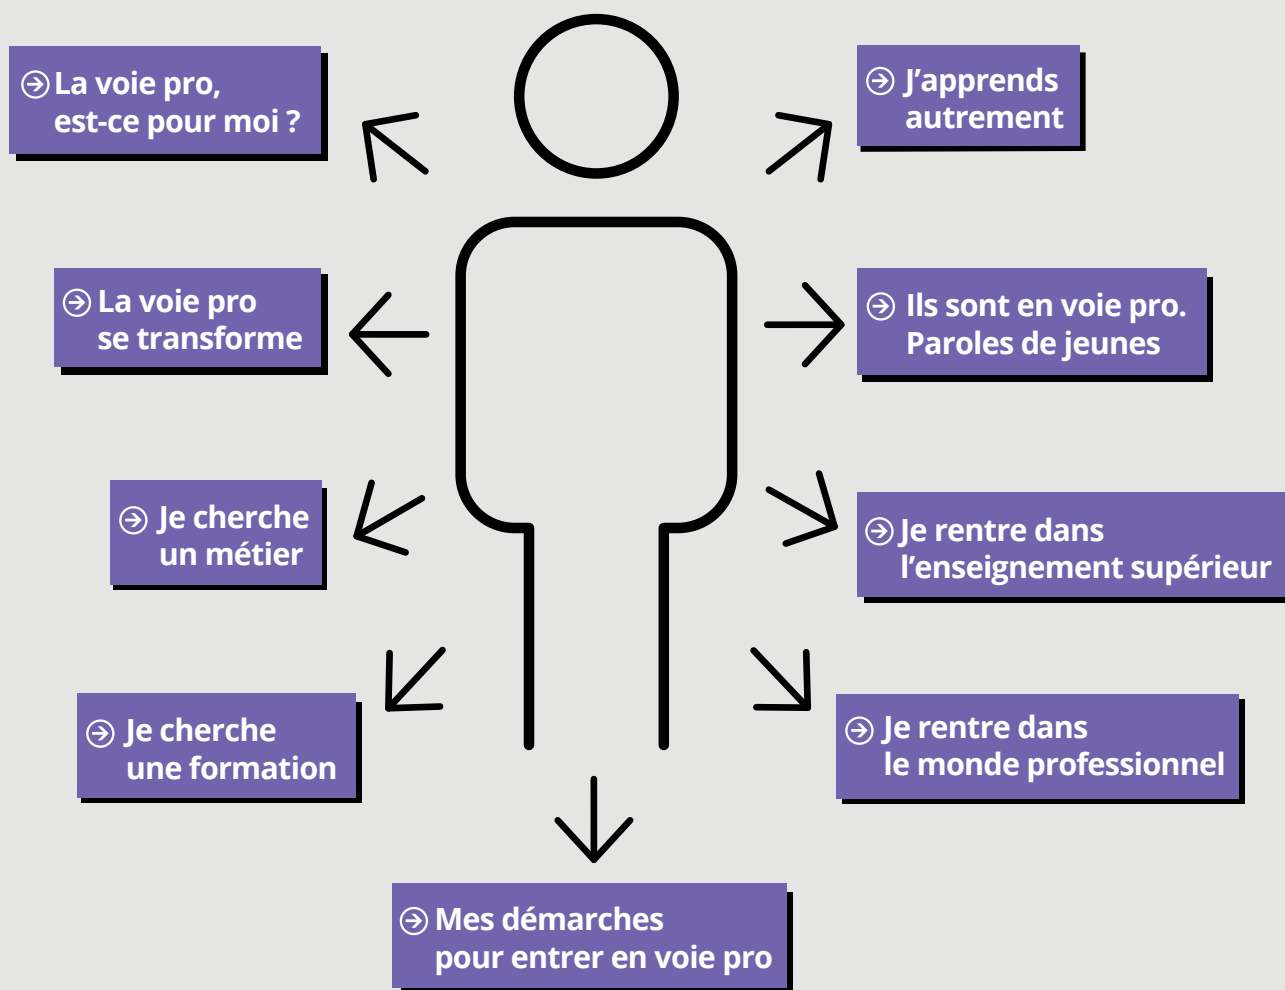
La voie pro, est-ce pour moi ?

J'apprends autrement

La voie pro se transforme

Ils sont en voie pro. Paroles de jeunes

Je cherche un métier

Je rentre dans l'enseignement supérieur

Je cherche une formation

Je rentre dans le monde professionnel

Mes démarches pour entrer en voie pro